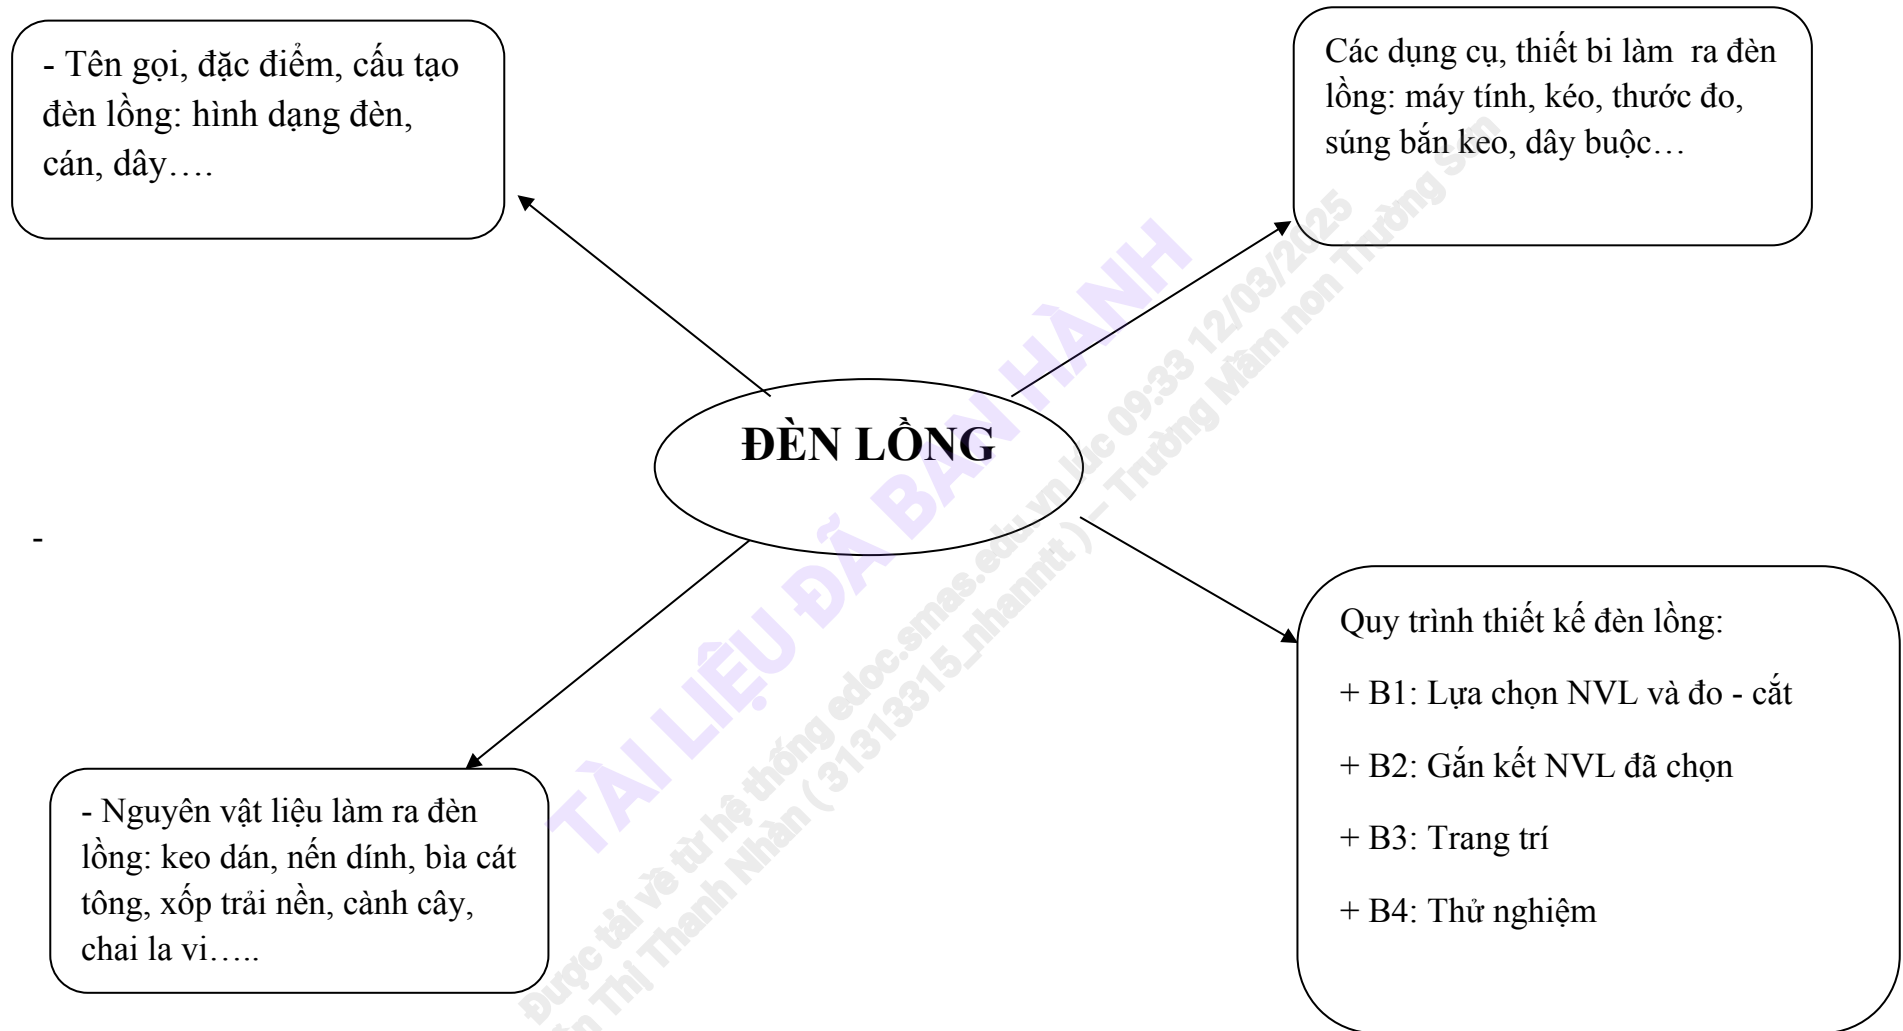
- Tên gọi, đặc điểm, cấu tạo đèn lồng: hình dạng đèn, cán, dây….

Các dụng cụ, thiết bi làm ra đèn lồng: máy tính, kéo, thước đo, súng bắn keo, dây buộc…

ĐÈN LỒNG

-

Quy trình thiết kế đèn lồng:

+ B1: Lựa chọn NVL và đo - cắt

+ B2: Gắn kết NVL đã chọn

+ B3: Trang trí

+ B4: Thử nghiệm

- Nguyên vật liệu làm ra đèn lồng: keo dán, nến dính, bìa cát tông, xốp trải nền, cành cây, chai la vi…..

TÀI LIỆU ĐÃ BAN HÀNH
Được tải về từ hệ thống edoc.smas.edu.vn lúc 09:33 12/03/2025
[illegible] Thị Thanh Nhàn ( 3131315_nhanntt ) – Trường Mầm non Trường Sơn